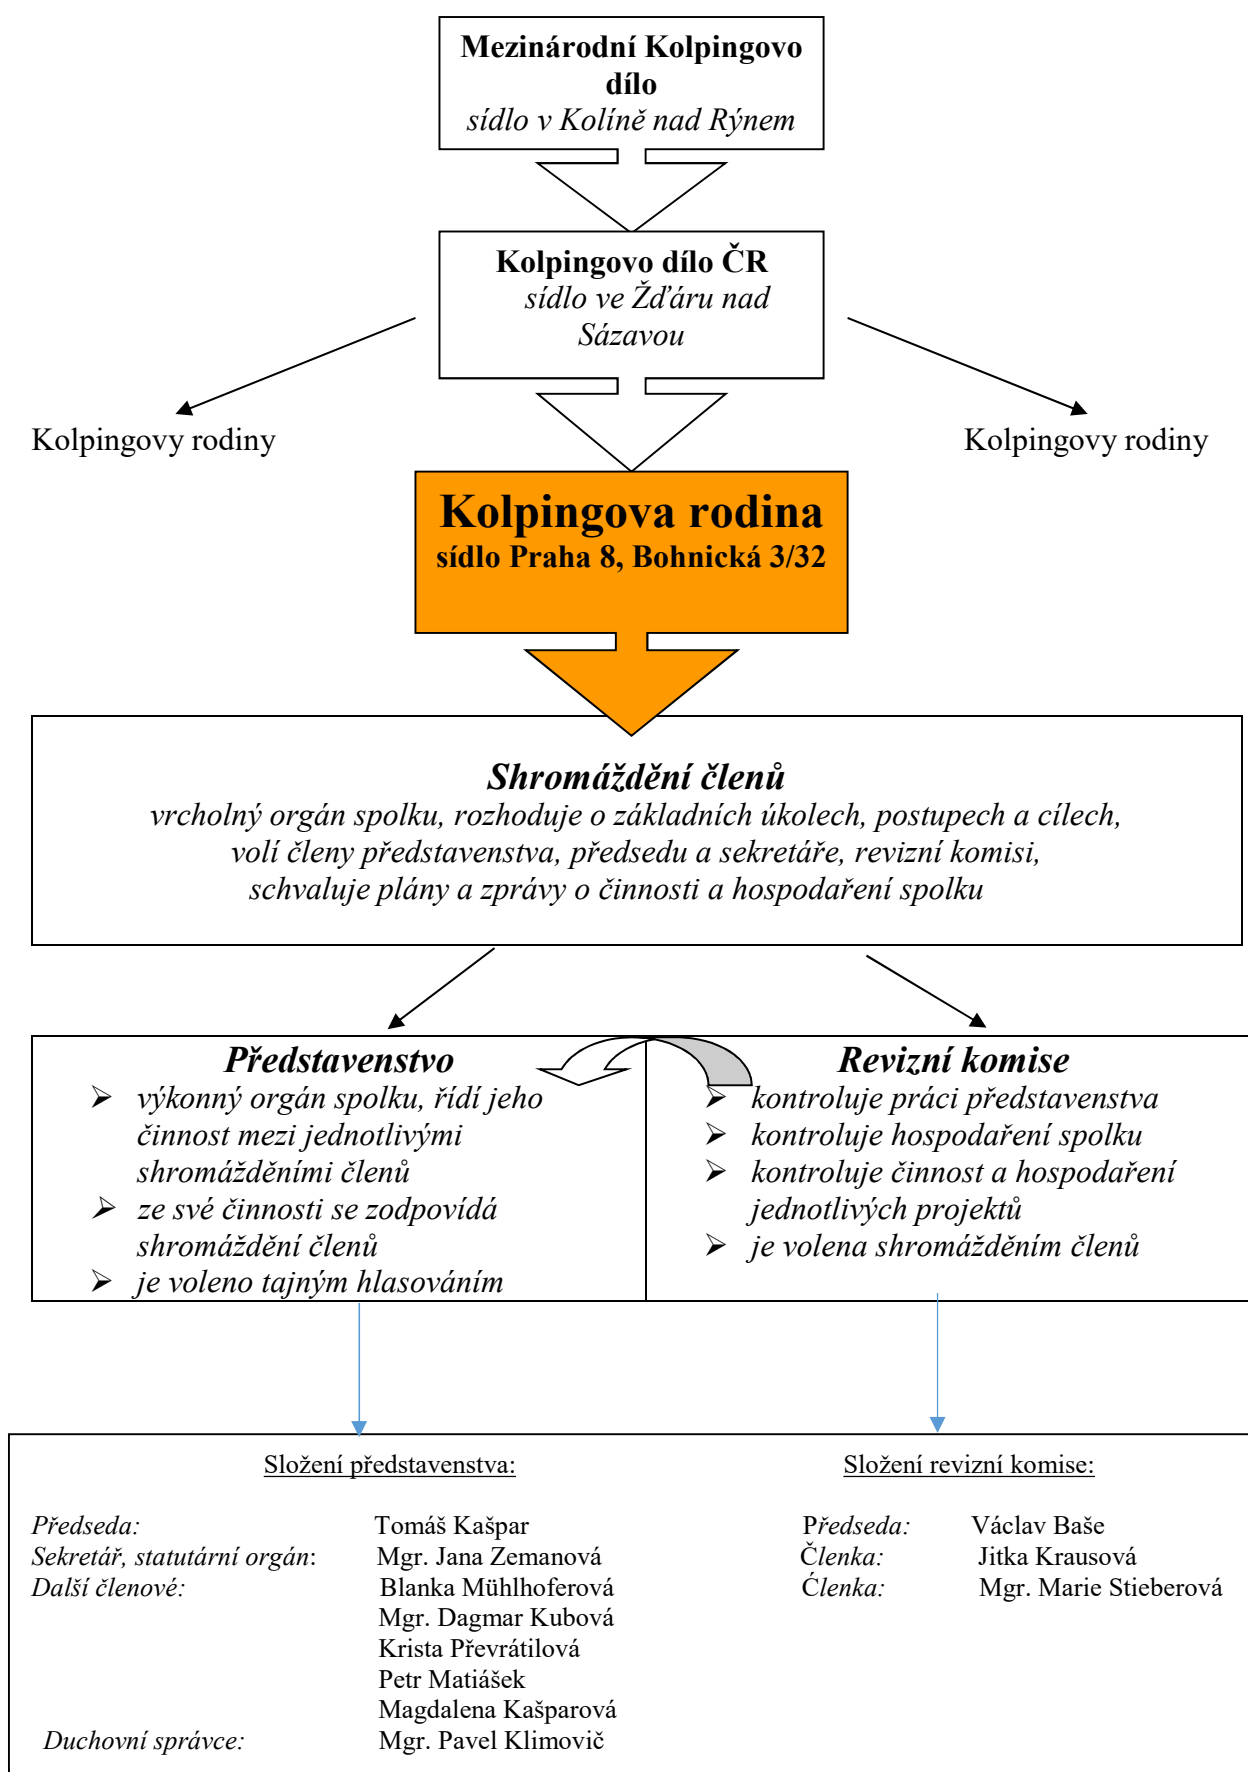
Mezinárodní Kolpingovo dílo
sídlo v Kolíně nad Rýnem

Kolpingovo dílo ČR
sídlo ve Žďáru nad Sázavou

Kolpingovy rodiny

Kolpingovy rodiny

Kolpingova rodina
sídlo Praha 8, Bohnická 3/32

Shromáždění členů
vrcholný orgán spolku, rozhoduje o základních úkolech, postupech a cílech, volí členy představenstva, předsedu a sekretáře, revizní komisi, schvaluje plány a zprávy o činnosti a hospodaření spolku

Představenstvo
- výkonný orgán spolku, řídí jeho činnost mezi jednotlivými shromážděními členů
- ze své činnosti se zodpovídá shromáždění členů
- je voleno tajným hlasováním

Revizní komise
- kontroluje práci představenstva
- kontroluje hospodaření spolku
- kontroluje činnost a hospodaření jednotlivých projektů
- je volena shromážděním členů

Složení představenstva:

Předseda: Tomáš Kašpar
Sekretář, statutární orgán: Mgr. Jana Zemanová
Další členové: Blanka Mühlhoferová
Mgr. Dagmar Kubová
Krista Převrátilová
Petr Matiášek
Magdalena Kašparová
Duchovní správce: Mgr. Pavel Klimovič

Složení revizní komise:

Předseda: Václav Baše
Členka: Jitka Krausová
Členka: Mgr. Marie Stieberová